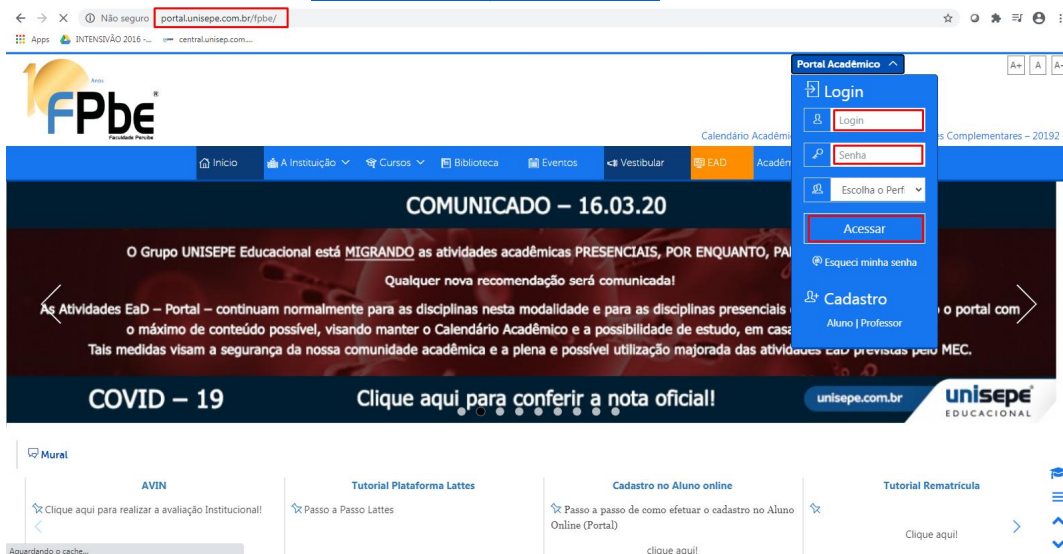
Não seguro portal.unisepe.com.br/fpbe/

Apps INTENSIVÃO 2016 -... central.unisepe.com....

Anos
FPbe
Faculdade Peruíbe

Portal Acadêmico

A+ A A-

Login
Login
Senha
Escolha o Perf
Acessar
Esqueci minha senha
Cadastro
Aluno | Professor

Calendário Acadêmi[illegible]s Complementares – 20192

Início A Instituição Cursos Biblioteca Eventos Vestibular EAD Acadêm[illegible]

COMUNICADO – 16.03.20

O Grupo UNISEPE Educacional está MIGRANDO as atividades acadêmicas PRESENCIAIS, POR ENQUANTO, PA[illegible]

Qualquer nova recomendação será comunicada!

As Atividades EaD – Portal – continuam normalmente para as disciplinas nesta modalidade e para as disciplinas presenciais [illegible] o portal com o máximo de conteúdo possível, visando manter o Calendário Acadêmico e a possibilidade de estudo, em casa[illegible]

Tais medidas visam a segurança da nossa comunidade acadêmica e a plena e possível utilização majorada das atividades EaD previstas pelo MEC.

COVID – 19 Clique aqui para conferir a nota oficial! unisepe.com.br unisepe EDUCACIONAL

Mural

AVIN
Clique aqui para realizar a avaliação Institucional!

Tutorial Plataforma Lattes
Passo a Passo Lattes

Cadastro no Aluno online
Passo a passo de como efetuar o cadastro no Aluno Online (Portal)
clique aqui!

Tutorial Rematrícula
Clique aqui!

Aguardando o cache...